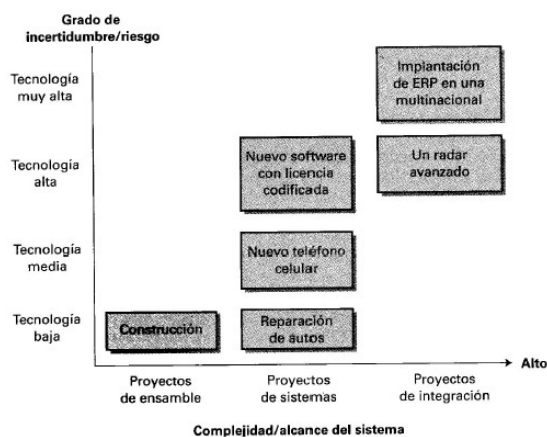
Grado de incertidumbre/riesgo

Tecnología muy alta

Tecnología alta

Tecnología media

Tecnología baja

Implantación de ERP en una multinacional

Nuevo software con licencia codificada

Un radar avanzado

Nuevo teléfono celular

Construcción

Reparación de autos

Alto

Proyectos de ensamble

Proyectos de sistemas

Proyectos de integración

Complejidad/alcance del sistema